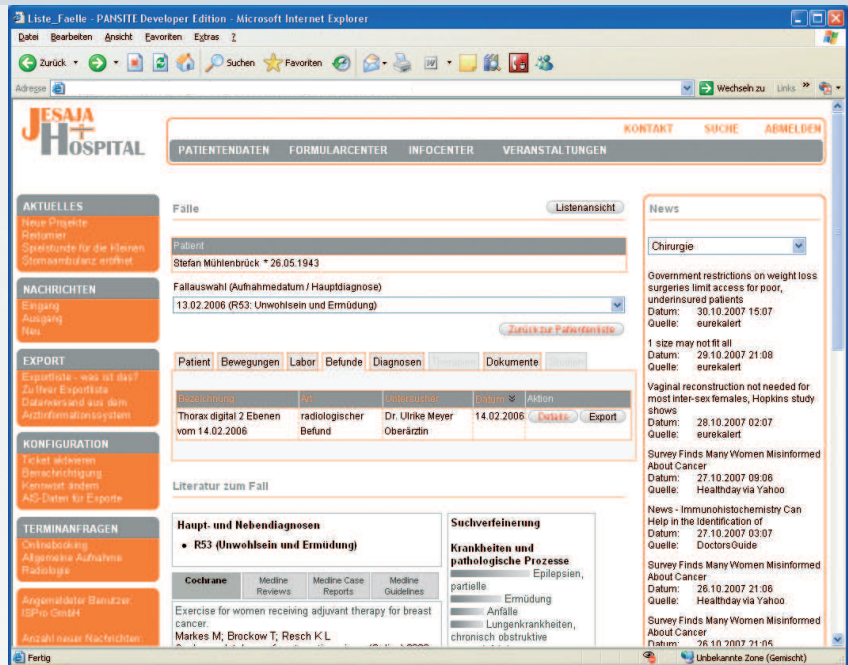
Liste_Faelle - PANSITE Developer Edition - Microsoft Internet Explorer

Datei Bearbeiten Ansicht Favoriten Extras ?

Zurück · Suchen Favoriten

Adresse

Wechseln zu Links

JESAJA HOSPITAL

KONTAKT SUCHE ABMELDEN

PATIENTENDATEN FORMULARCENTER INFOCENTER VERANSTALTUNGEN

AKTUELLES
Neue Projekte
Rettumier
Spielstunde für die Kleinen
Stomaambulanz eröffnet

NACHRICHTEN
Eingang
Ausgang
Neu

EXPORT
Exportliste - was ist das?
Zu Ihrer Exportliste
Datenversand aus dem Arztinformationssystem

KONFIGURATION
Ticket aktivieren
Benachrichtigung
Kennwort ändern
AIS-Daten für Exporte

TERMINANFRAGEN
Onlinebooking
Allgemeine Aufnahme
Radiologie

Angemeldeter Benutzer: ISPro GmbH

Anzahl neuer Nachrichten:

Fälle

Listenansicht

Patient
Stefan Mühlenbrück * 26.05.1943

Fallauswahl (Aufnahmedatum / Hauptdiagnose)
13.02.2006 (R53: Unwohlsein und Ermüdung)

Zurück zur Patientenliste

Patient Bewegungen Labor Befunde Diagnosen Therapien Dokumente Status

| Bezeichnung | Art | Untersucher | Datum | Aktion |
|---|---|---|---|---|
| Thorax digital 2 Ebenen vom 14.02.2006 | radiologischer Befund | Dr. Ulrike Meyer Oberärztin | 14.02.2006 | Details Export |

Literatur zum Fall

Haupt- und Nebendiagnosen
• R53 (Unwohlsein und Ermüdung)

Cochrane | Medline Reviews | Medline Case Reports | Medline Guidelines

Exercise for women receiving adjuvant therapy for breast cancer.
Markes M; Brockow T; Resch K L
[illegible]

Suchverfeinerung

Krankheiten und pathologische Prozesse
Epilepsien, partielle
Ermüdung
Anfälle
Lungenkrankheiten, chronisch obstruktive

News

Chirurgie

Government restrictions on weight loss surgeries limit access for poor, underinsured patients
Datum: 30.10.2007 15:07
Quelle: eurekalert

1 size may not fit all
Datum: 29.10.2007 21:08
Quelle: eurekalert

Vaginal reconstruction not needed for most inter-sex females, Hopkins study shows
Datum: 28.10.2007 02:07
Quelle: eurekalert

Survey Finds Many Women Misinformed About Cancer
Datum: 27.10.2007 09:06
Quelle: Healthday via Yahoo

News - Immunohistochemistry Can Help in the Identification of
Datum: 27.10.2007 03:07
Quelle: DoctorsGuide

Survey Finds Many Women Misinformed About Cancer
Datum: 26.10.2007 21:06
Quelle: Healthday via Yahoo

Survey Finds Many Women Misinformed About Cancer
Datum: 26.10.2007 21:05

Fertig

Unbekannte Zone (Gemischt)